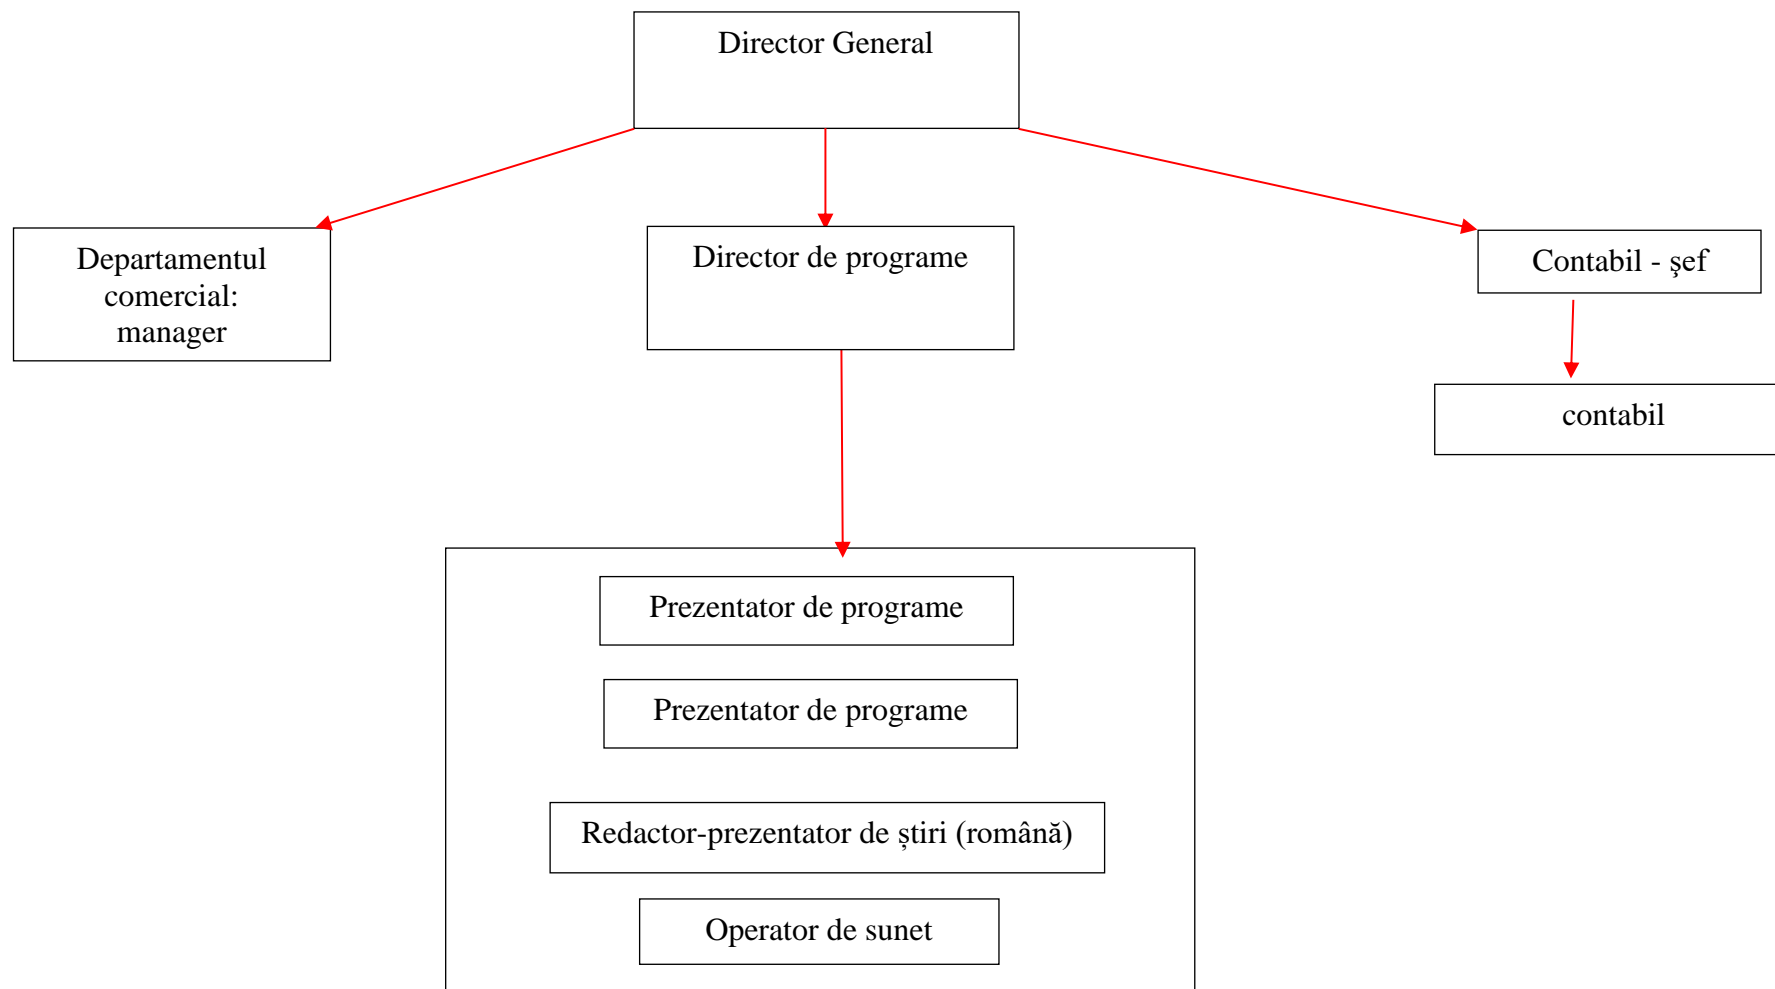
Director General

Departamentul comercial: manager

Director de programe

Contabil - şef

contabil

Prezentator de programe

Prezentator de programe

Redactor-prezentator de știri (română)

Operator de sunet